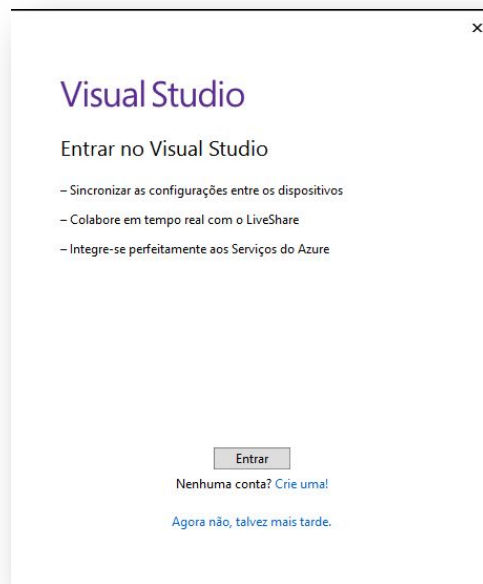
×

Visual Studio

Entrar no Visual Studio

– Sincronizar as configurações entre os dispositivos

– Colabore em tempo real com o LiveShare

– Integre-se perfeitamente aos Serviços do Azure

Entrar

Nenhuma conta? Crie uma!

Agora não, talvez mais tarde.